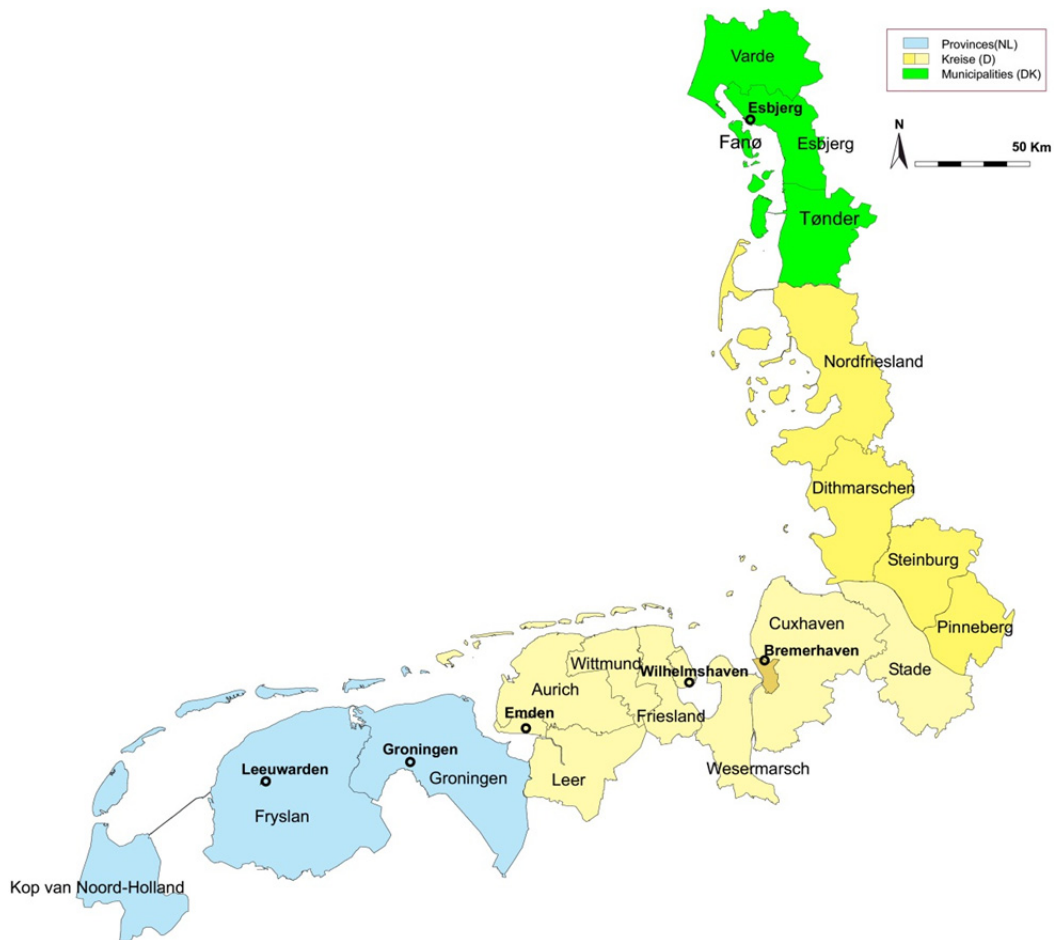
Provinces(NL)
Kreise (D)
Municipalities (DK)

N

50 Km

Varde
Esbjerg
Fanø
Esbjerg
Tønder
Nordfriesland
Dithmarschen
Steinburg
Pinneberg
Cuxhaven
Bremerhaven
Stade
Wittmund
Wilhelmshaven
Aurich
Emden
Friesland
Leer
Wesermarsch
Groningen
Groningen
Leeuwarden
Fryslan
Kop van Noord-Holland